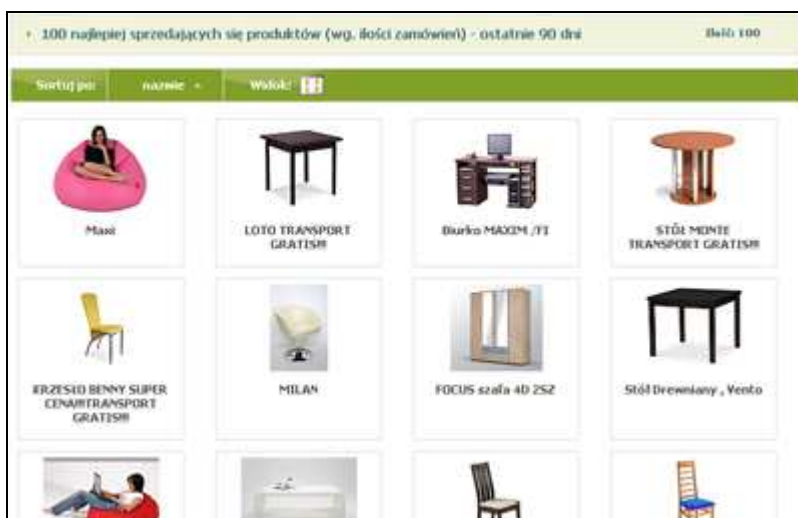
100 najlepiej sprzedających się produktów (wg. ilości zamówień) - ostatnie 90 dni

Ilość: 100

Sortuj po: nazwie

Widok:

Maxi

LOTO TRANSPORT GRATIS!!!

Biurko MAXIM /FI

STÓŁ MONTE TRANSPORT GRATIS!!

KRZESŁO BENNY SUPER CENA!!!TRANSPORT GRATIS!!

MILAN

FOCUS szafa 4D 2SZ

Stół Drewniany , Vento